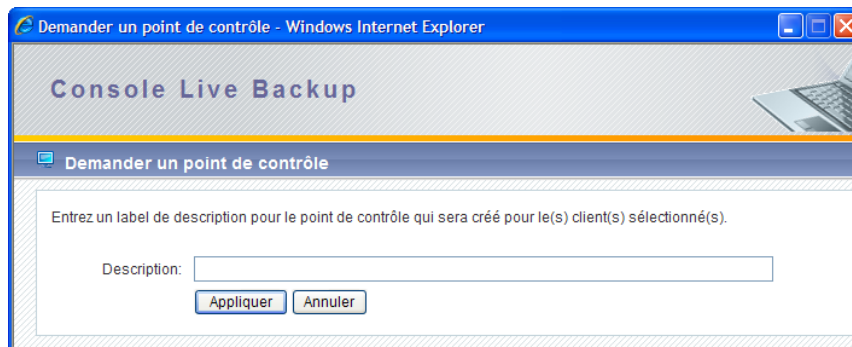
Demander un point de contrôle - Windows Internet Explorer

Console Live Backup

Demander un point de contrôle

Entrez un label de description pour le point de contrôle qui sera créé pour le(s) client(s) sélectionné(s).

Description:

Appliquer Annuler